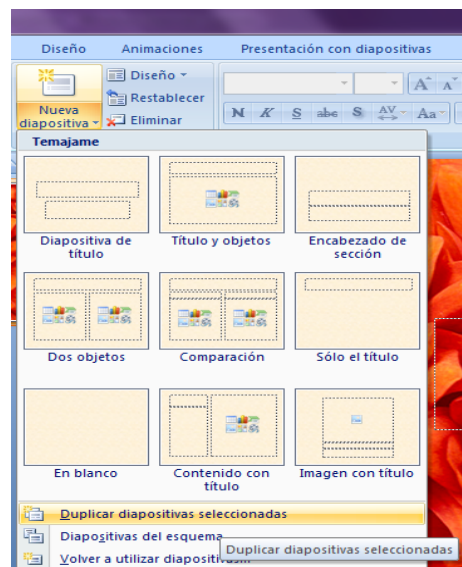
Diseño Animaciones Presentación con diapositivas

Nueva diapositiva
Diseño
Restablecer
Eliminar

N K S abc S AV Aa

Temajame

Diapositiva de título
Título y objetos
Encabezado de sección
Dos objetos
Comparación
Sólo el título
En blanco
Contenido con título
Imagen con título

Duplicar diapositivas seleccionadas
Diapositivas del esquema
Volver a utilizar diapositivas...
Duplicar diapositivas seleccionadas